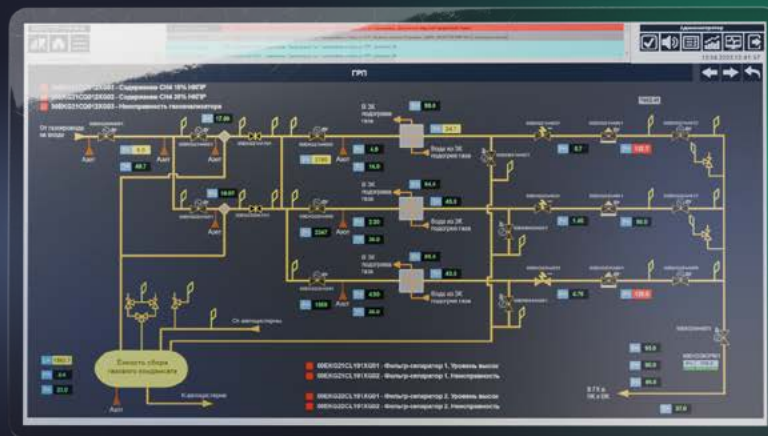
ГРП

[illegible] - Содержание СН4 10% НКПР
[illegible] - Содержание СН4 20% НКПР
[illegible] - Неисправность газоанализатора

От газопровода на входе

Авт
Авт
Авт
Авт
Авт
Авт

17.66
48.7
18.07
2180
2347
1989
4.8
16.8
2.20
36.0
4.50
36.0
58.6
24.1
54.4
45.3
56.6
45.3
8.7
1.46
4.70
135.7
90.0
126.0

В ЗК подогрева газа
Вода из ЗК подогрева газа
В ЗК подогрева газа
Вода из ЗК подогрева газа
В ЗК подогрева газа
Вода из ЗК подогрева газа

От автоцистерны

Емкость сбора газового конденсата

К автоцистерне

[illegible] - Фильтр-сепаратор 1. Уровень высок
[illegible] - Фильтр-сепаратор 1. Неисправность
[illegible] - Фильтр-сепаратор 2. Уровень высок
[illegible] - Фильтр-сепаратор 2. Неисправность

93.0
86.0
86.0
37.0

В ГК в ОК

Администратор